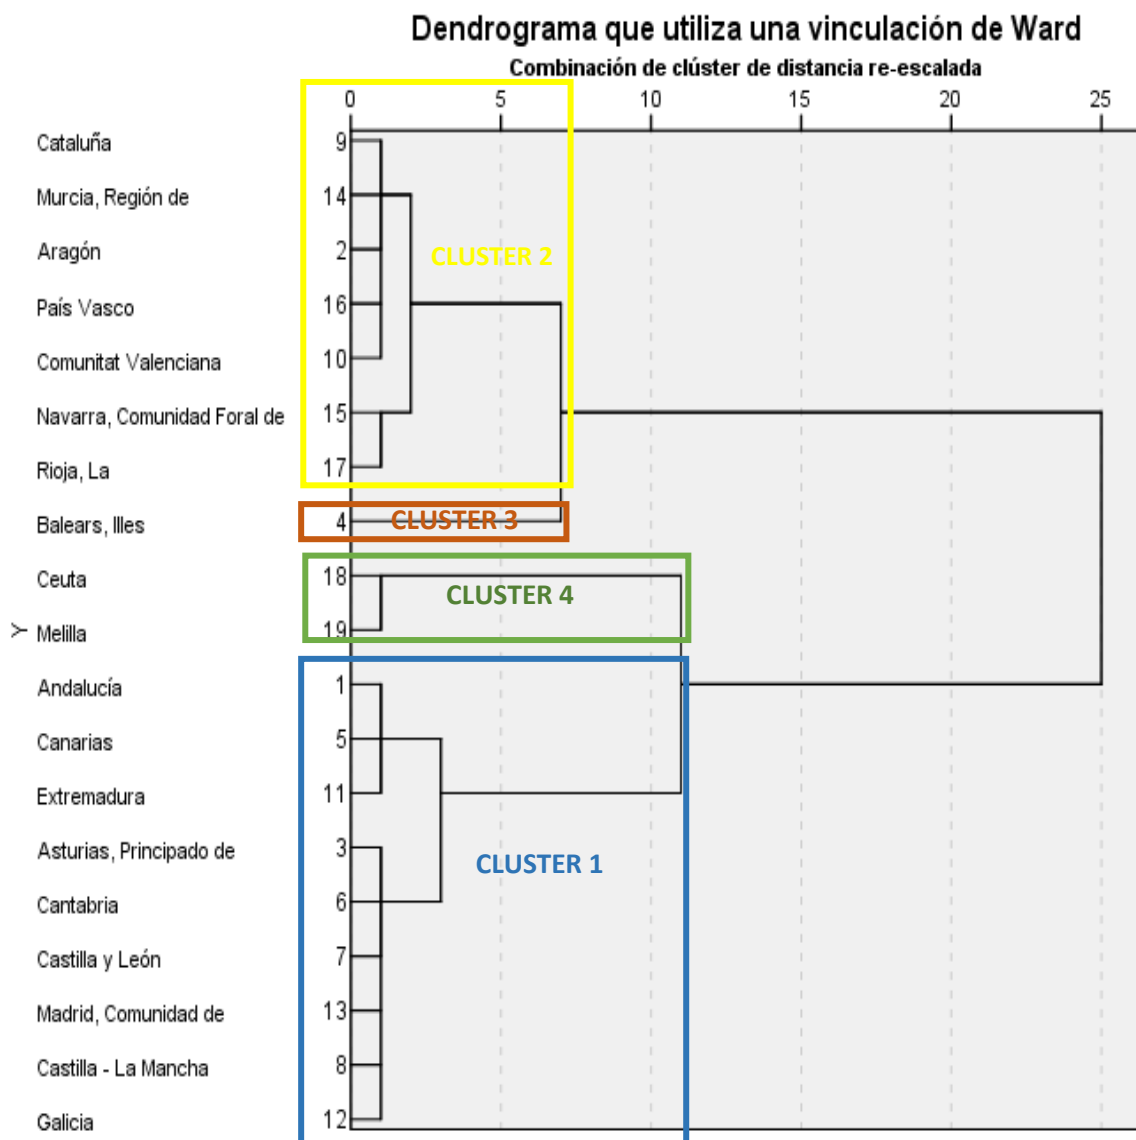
Dendrograma que utiliza una vinculación de Ward

Combinación de clúster de distancia re-escalada

0 5 10 15 20 25

Cataluña 9
Murcia, Región de 14
Aragón 2
País Vasco 16
Comunitat Valenciana 10
Navarra, Comunidad Foral de 15
Rioja, La 17
Balears, Illes 4
Ceuta 18
Y Melilla 19
Andalucía 1
Canarias 5
Extremadura 11
Asturias, Principado de 3
Cantabria 6
Castilla y León 7
Madrid, Comunidad de 13
Castilla - La Mancha 8
Galicia 12

CLUSTER 2
CLUSTER 3
CLUSTER 4
CLUSTER 1